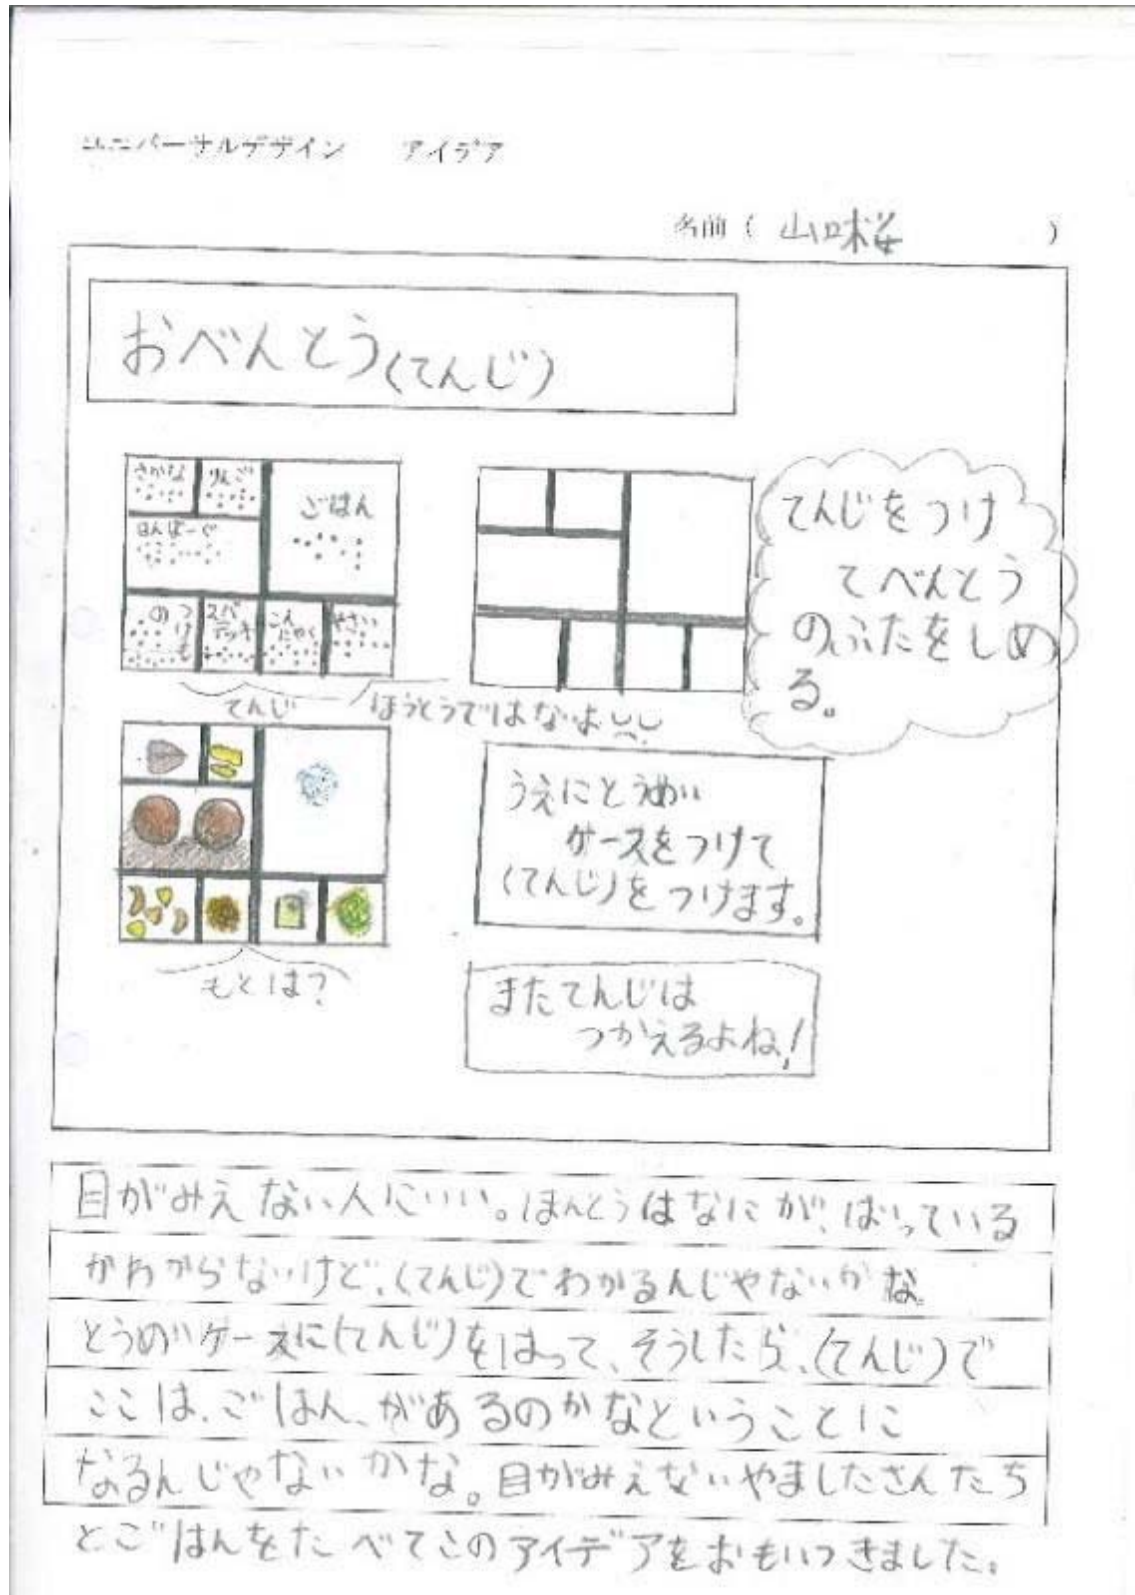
ユニバーサルデザイン　アイデア

名前（ 山口桜 ）

おべんとう（てんじ）

さかな　りんご　はんばーぐ　ごはん　のりつけもの　スパゲッティ　こんにゃく　やさい

てんじ　ほうそうではないよ

てんじをつけてべんとうのふたをしめる。

うえにとうめいケースをつけて（てんじ）をつけます。

もとは？

またてんじはつかえるよね！

目がみえない人にいい。ほんとうはなにが、はいっているかわからないけど、（てんじ）でわかるんじゃないかな。とうめいケースに（てんじ）をはって、そうしたら、（てんじ）でここは、ごはん、があるのかなということになるんじゃないかな。目がみえないやましたさんたちとごはんをたべてこのアイデアをおもいつきました。